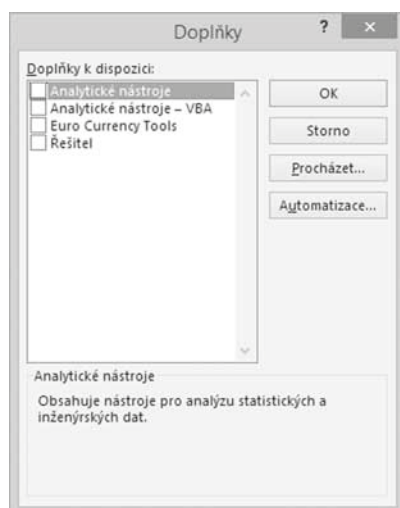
Doplňky

? ×

Doplňky k dispozici:

Analytické nástroje
Analytické nástroje – VBA
Euro Currency Tools
Řešitel

OK

Storno

Procházet...

Automatizace...

Analytické nástroje

Obsahuje nástroje pro analýzu statistických a inženýrských dat.